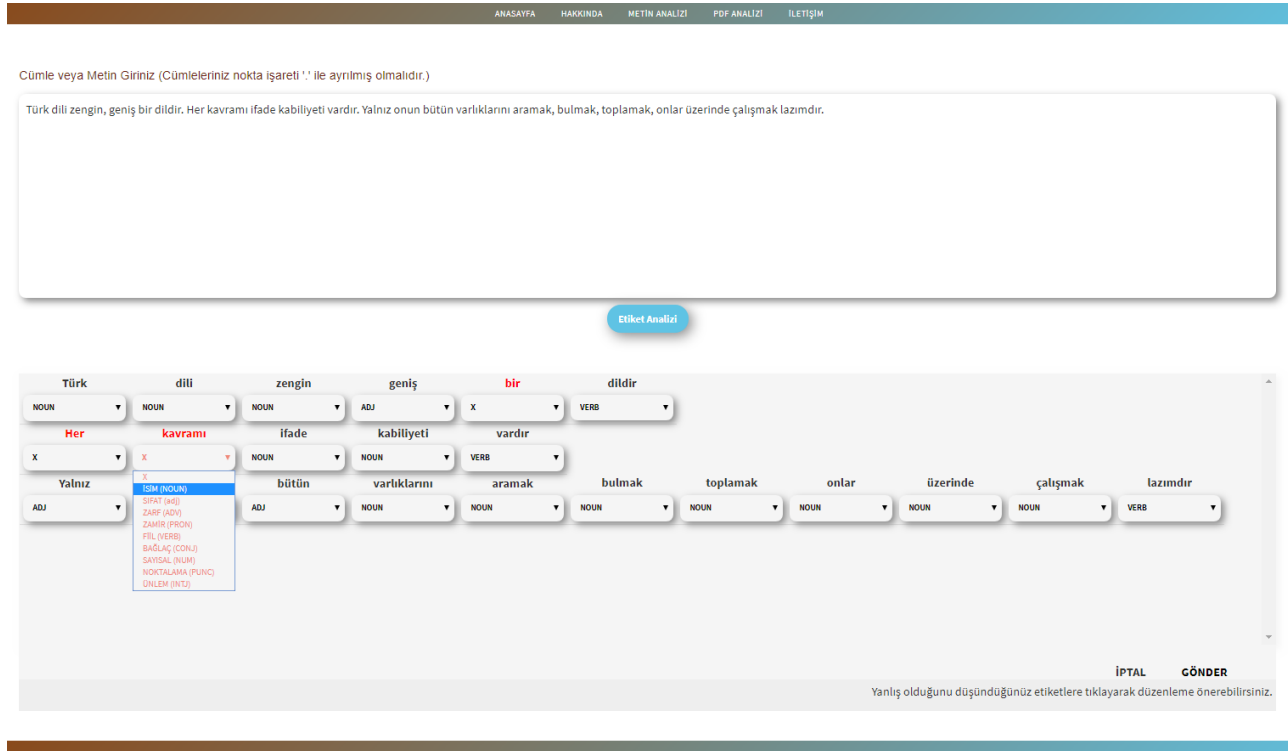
ANASAYFA HAKKINDA METİN ANALİZİ PDF ANALİZİ İLETİŞİM

Cümle veya Metin Giriniz (Cümleleriniz nokta işareti '.' ile ayrılmış olmalıdır.)

Türk dili zengin, geniş bir dildir. Her kavramı ifade kabiliyeti vardır. Yalnız onun bütün varlıklarını aramak, bulmak, toplamak, onlar üzerinde çalışmak lazımdır.

Etiket Analizi

| Türk | dili | zengin | geniş | bir | dildir |
|---|---|---|---|---|---|
| NOUN | NOUN | NOUN | ADJ | X | VERB |

| Her | kavramı | ifade | kabiliyeti | vardır |
|---|---|---|---|---|
| X | X | NOUN | NOUN | VERB |

X
İSİM (NOUN)
SIFAT (adj)
ZARF (ADV)
ZAMİR (PRON)
FİİL (VERB)
BAĞLAÇ (CONJ)
SAYISAL (NUM)
NOKTALAMA (PUNC)
ÜNLEM (INTJ)

| Yalnız | | bütün | varlıklarını | aramak | bulmak | toplamak | onlar | üzerinde | çalışmak | lazımdır |
|---|---|---|---|---|---|---|---|---|---|---|
| ADJ | | ADJ | NOUN | NOUN | NOUN | NOUN | NOUN | NOUN | NOUN | VERB |

İPTAL GÖNDER

Yanlış olduğunu düşündüğünüz etiketlere tıklayarak düzenleme önerebilirsiniz.